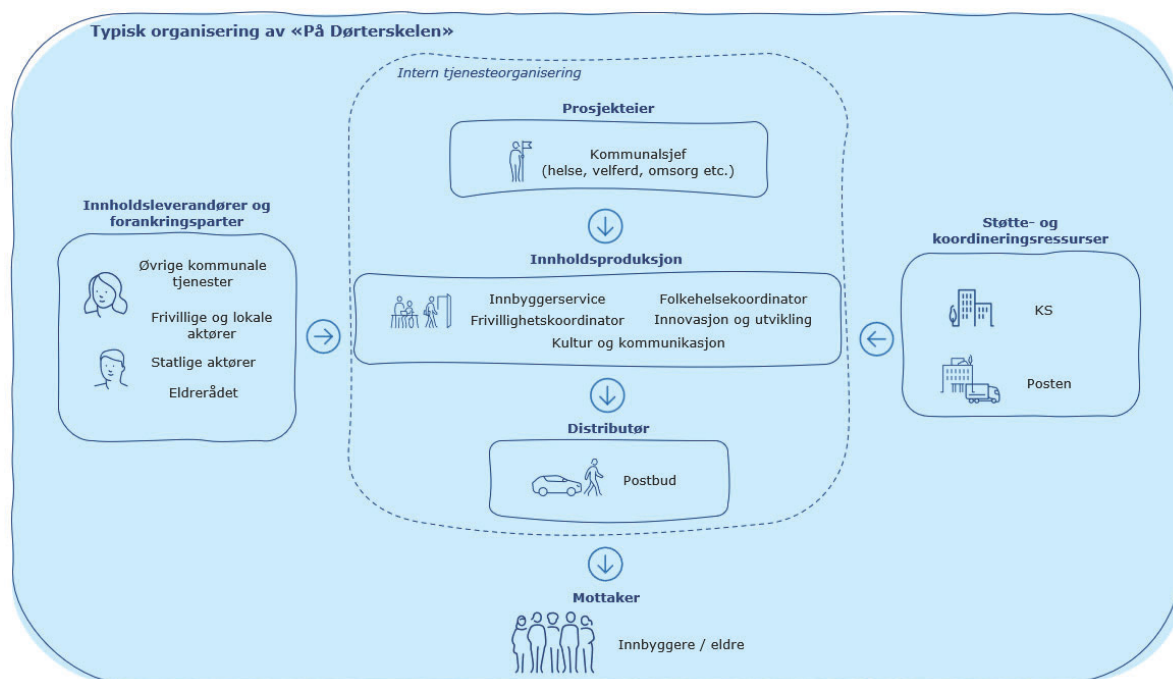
Typisk organisering av «På Dørterskelen»

Intern tjenesteorganisering

Prosjekteier

Kommunalsjef (helse, velferd, omsorg etc.)

Innholdsleverandører og forankringsparter

Øvrige kommunale tjenester

Frivillige og lokale aktører

Statlige aktører

Eldrerådet

Innholdsproduksjon

Innbyggerservice
Folkehelsekoordinator
Frivillighetskoordinator
Innovasjon og utvikling
Kultur og kommunikasjon

Støtte- og koordineringsressurser

KS

Posten

Distributør

Postbud

Mottaker

Innbyggere / eldre